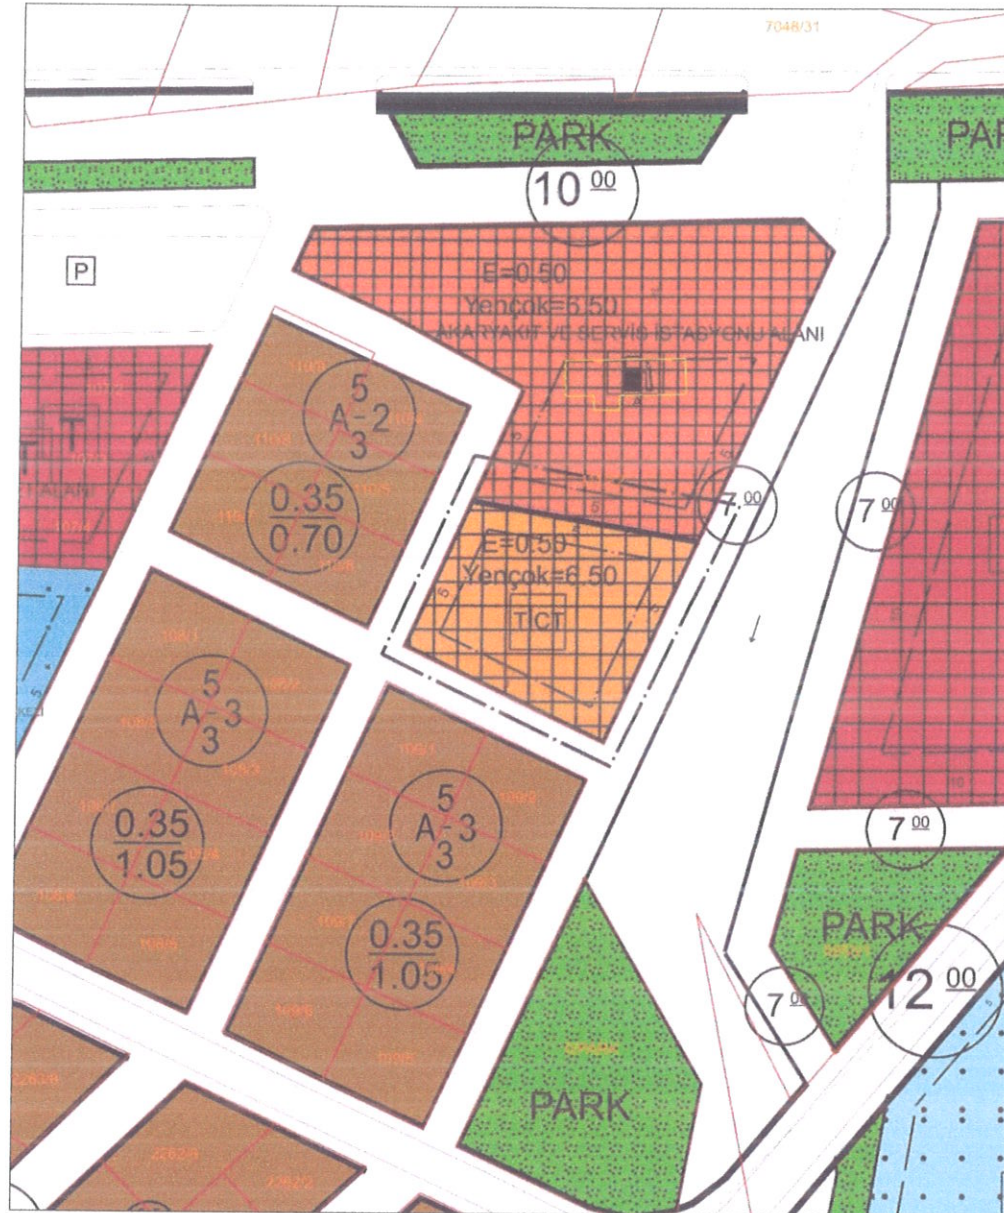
7048/31

PARK

PAR

$10^{\underline{00}}$

P

E=0.50
Yençok=6.50
AKARYAKIT VE SERVİS İSTASYONU ALANI

T

$\frac{5}{A-2}$
3

$\frac{0.35}{0.70}$

$7^{\underline{00}}$

$7^{\underline{00}}$

E=0.50
Yençok=6.50
TİCT

$\frac{5}{A-3}$
3

$\frac{0.35}{1.05}$

$\frac{5}{A-3}$
3

$\frac{0.35}{1.05}$

$7^{\underline{00}}$

PARK

$12^{\underline{00}}$

$7^{\underline{00}}$

PARK